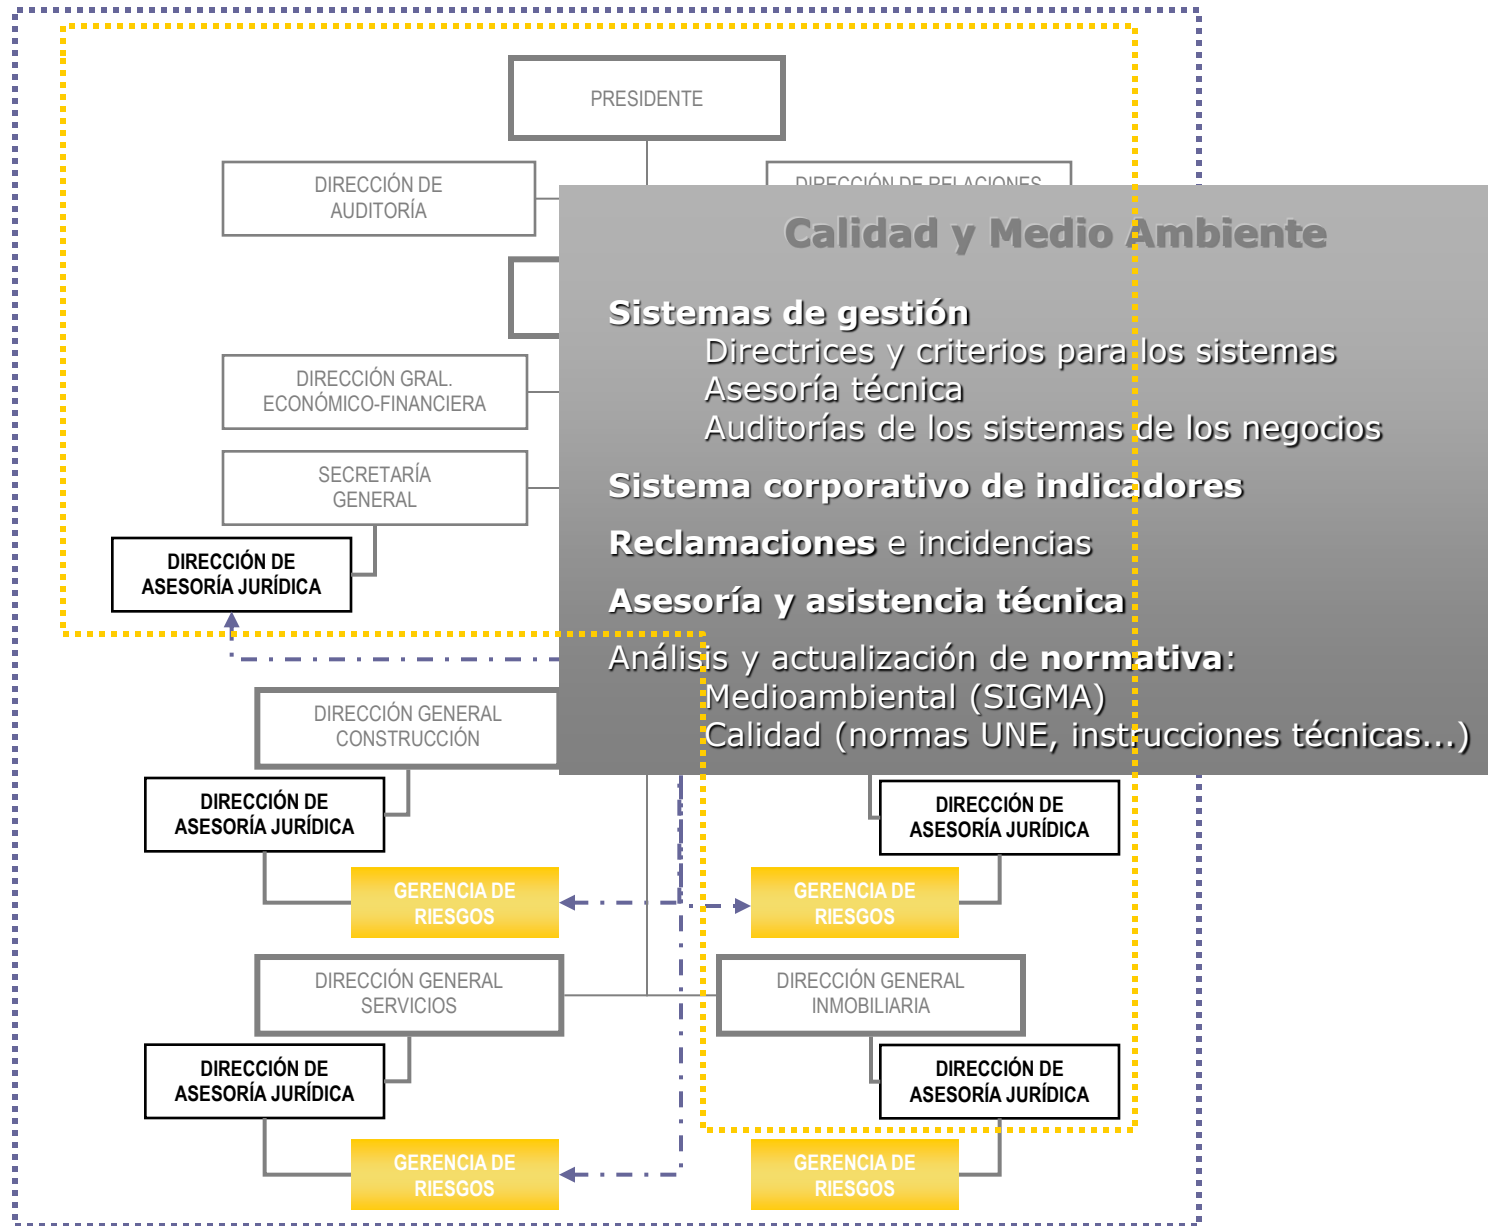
PRESIDENTE

DIRECCIÓN DE AUDITORÍA

DIRECCIÓN DE RELACIONES

DIRECCIÓN GRAL. ECONÓMICO-FINANCIERA

SECRETARÍA GENERAL

DIRECCIÓN DE ASESORÍA JURÍDICA

Calidad y Medio Ambiente

Sistemas de gestión
Directrices y criterios para los sistemas
Asesoría técnica
Auditorías de los sistemas de los negocios

Sistema corporativo de indicadores

Reclamaciones e incidencias

Asesoría y asistencia técnica

Análisis y actualización de normativa:
Medioambiental (SIGMA)
Calidad (normas UNE, instrucciones técnicas...)

DIRECCIÓN GENERAL CONSTRUCCIÓN

DIRECCIÓN DE ASESORÍA JURÍDICA

DIRECCIÓN DE ASESORÍA JURÍDICA

GERENCIA DE RIESGOS

GERENCIA DE RIESGOS

DIRECCIÓN GENERAL SERVICIOS

DIRECCIÓN GENERAL INMOBILIARIA

DIRECCIÓN DE ASESORÍA JURÍDICA

DIRECCIÓN DE ASESORÍA JURÍDICA

GERENCIA DE RIESGOS

GERENCIA DE RIESGOS